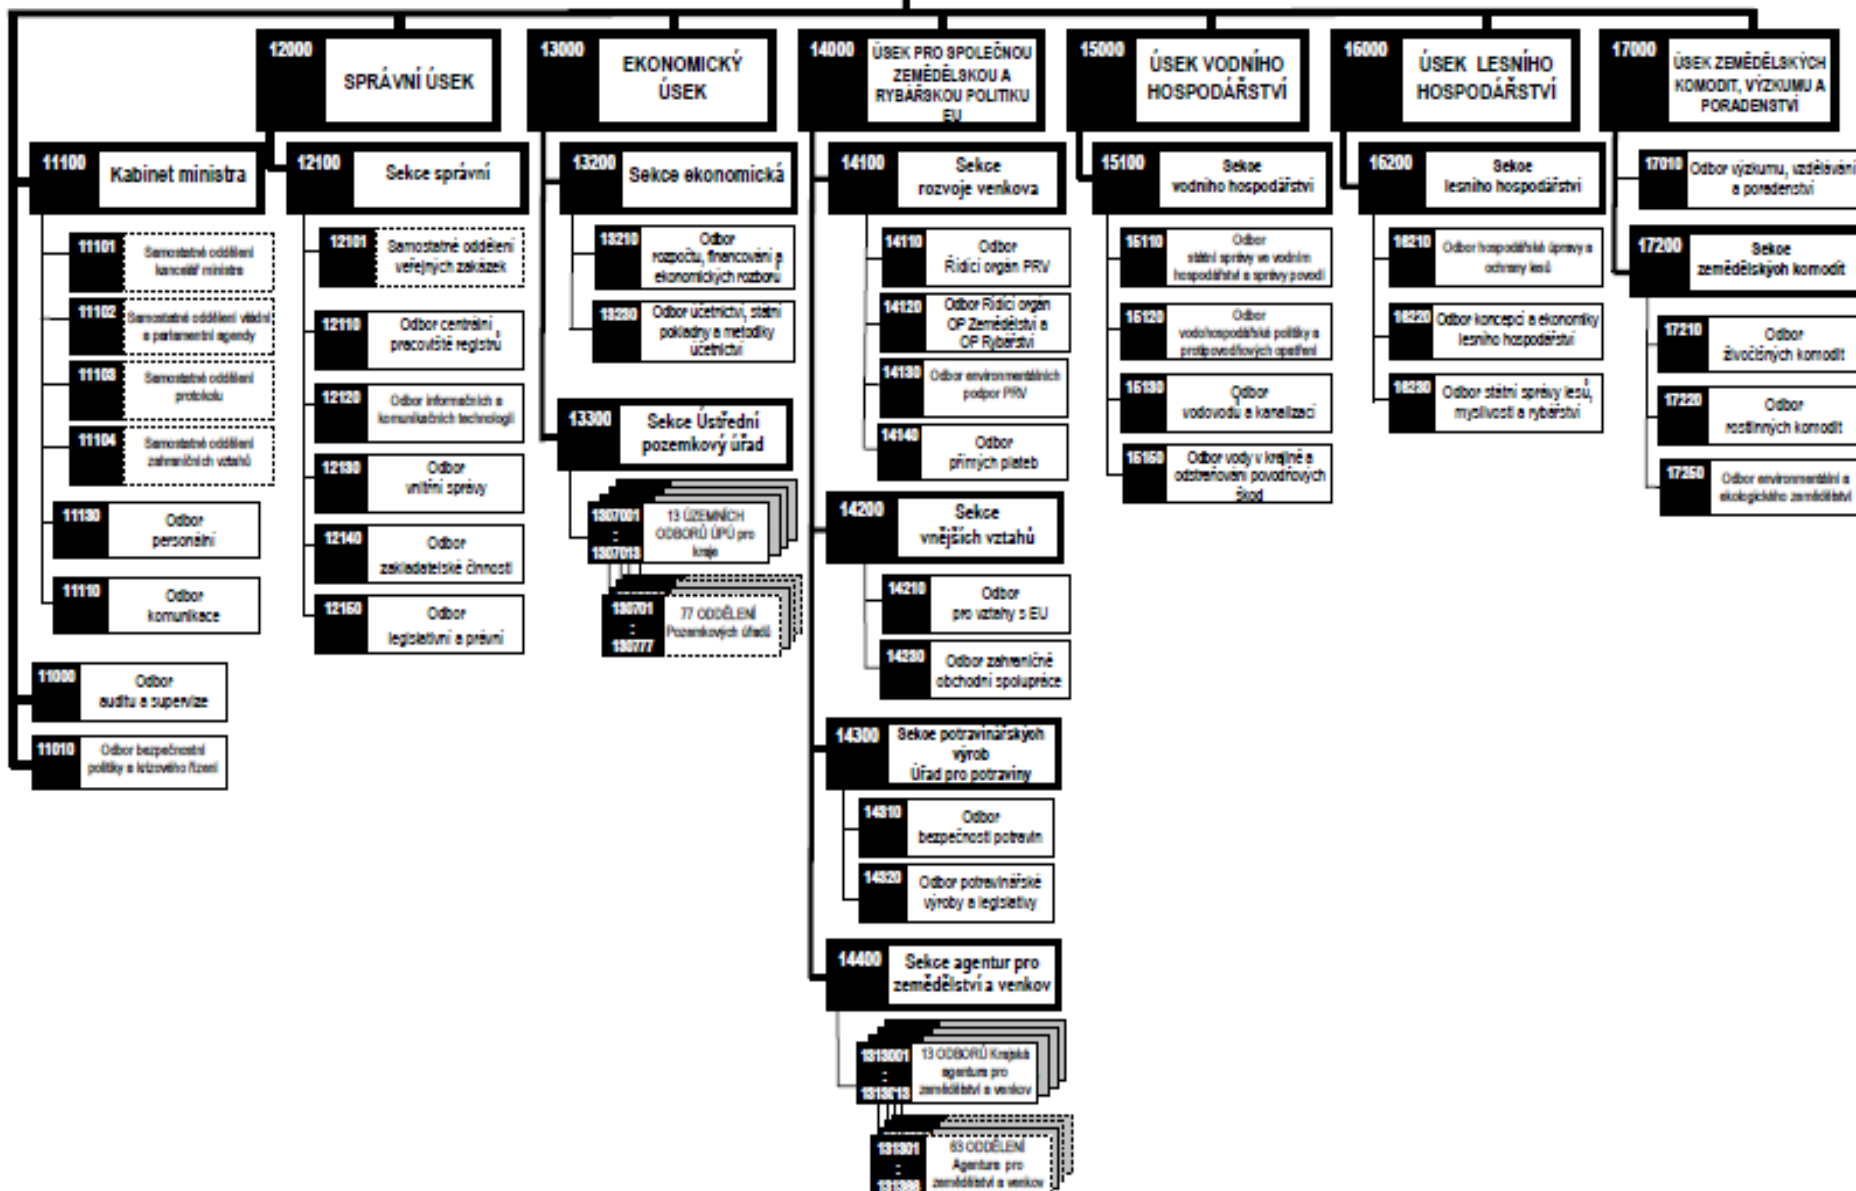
12000 SPRÁVNÍ ÚSEK

13000 EKONOMICKÝ ÚSEK

14000 ÚSEK PRO SPOLEČNOU ZEMĚDĚLSKOU A RYBÁŘSKOU POLITIKU EU

15000 ÚSEK VODNÍHO HOSPODÁŘSTVÍ

16000 ÚSEK LESNÍHO HOSPODÁŘSTVÍ

17000 ÚSEK ZEMĚDĚLSKÝCH KOMODIT, VÝZKUMU A PORADENSTVÍ

11100 Kabinet ministra

11101 Samostatné oddělení kancelář ministra

11102 Samostatné oddělení vládní a parlamentní agendy

11103 Samostatné oddělení protokolu

11104 Samostatné oddělení zahraničních vztahů

11130 Odbor personální

11110 Odbor komunikace

11000 Odbor auditu a supervize

11010 Odbor bezpečnostní politiky a krizového řízení

12100 Sekce správní

12101 Samostatné oddělení veřejných zakázek

12110 Odbor centrální pracoviště registrů

12120 Odbor informačních a komunikačních technologií

12130 Odbor vnitřní správy

12140 Odbor zakladatelské činnosti

12150 Odbor legislativní a právní

13200 Sekce ekonomická

13210 Odbor rozpočtu, financování a ekonomických rozborů

13220 Odbor účetnictví, státní pokladny a metodiky účetnictví

13300 Sekce Ústřední pozemkový úřad

1307001 : 1307013 13 ÚZEMNÍCH ODBORŮ ÚPÚ pro kraje

130701 : 130777 77 ODDĚLENÍ Pozemkových úřadů

14100 Sekce rozvoje venkova

14110 Odbor Řídicí orgán PRV

14120 Odbor Řídicí orgán OP Zemědělství a OP Rybářství

14130 Odbor environmentálních podpor PRV

14140 Odbor přímých plateb

14200 Sekce vnějších vztahů

14210 Odbor pro vztahy s EU

14230 Odbor zahraniční obchodní spolupráce

14300 Sekce potravinářských výrob Úřad pro potraviny

14310 Odbor bezpečnosti potravin

14320 Odbor potravinářské výroby a legislativy

14400 Sekce agentur pro zemědělství a venkov

1313001 : 1313013 13 ODBORŮ Krajská agentura pro zemědělství a venkov

131301 : 131365 65 ODDĚLENÍ Agentury pro zemědělství a venkov

15100 Sekce vodního hospodářství

15110 Odbor státní správy ve vodním hospodářství a správy povodí

15120 Odbor vodohospodářské politiky a protipovodňových opatření

15130 Odbor vodovodů a kanalizací

15150 Odbor vody v krajině a odstraňování povodňových škod

16200 Sekce lesního hospodářství

16210 Odbor hospodářské úpravy a ochrany lesů

16220 Odbor koncepcí a ekonomiky lesního hospodářství

16230 Odbor státní správy lesů, myslivosti a rybářství

17010 Odbor výzkumu, vzdělávání a poradenství

17200 Sekce zemědělských komodit

17210 Odbor živočišných komodit

17220 Odbor rostlinných komodit

17250 Odbor environmentální a ekologického zemědělství